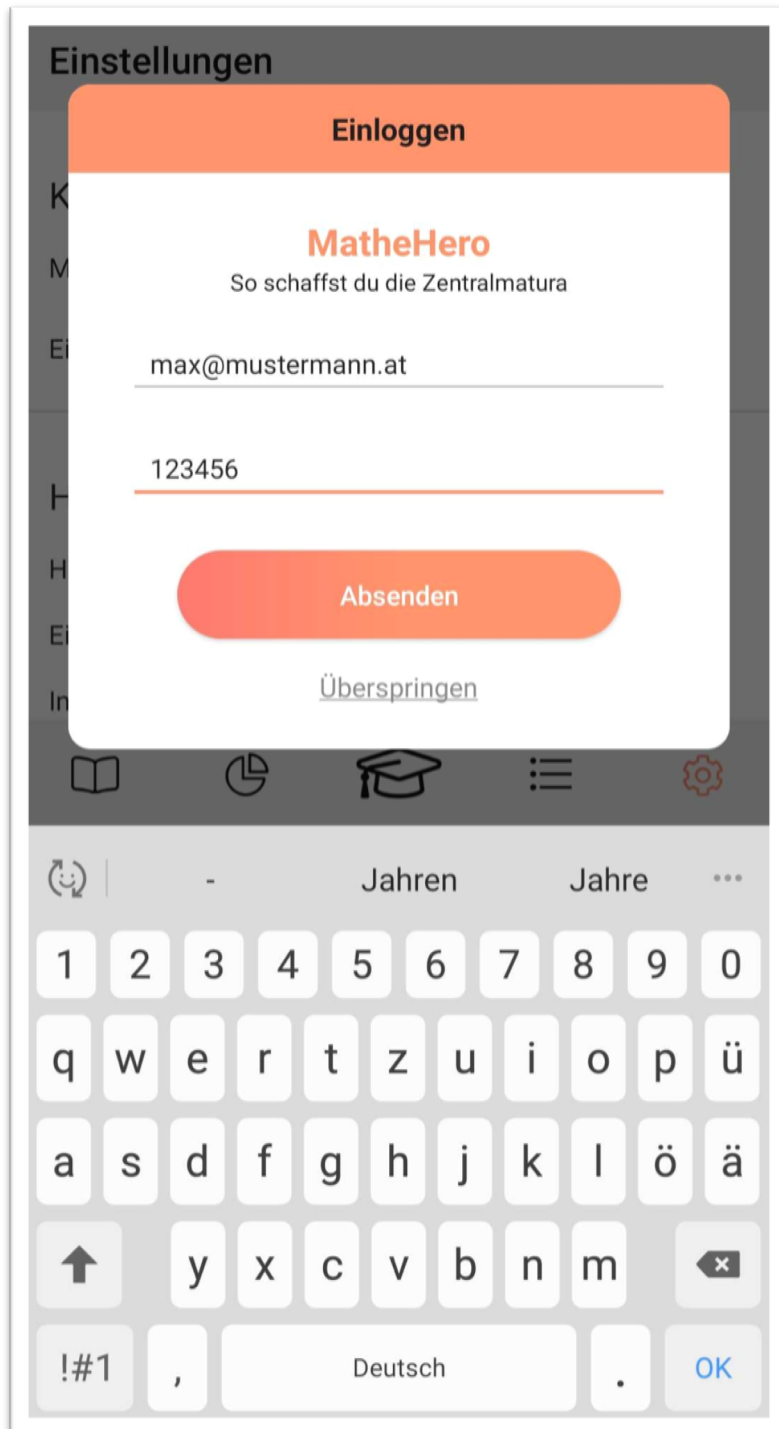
Einstellungen

Einloggen

MatheHero
So schaffst du die Zentralmatura

max@mustermann.at

123456

Absenden

Überspringen

- Jahren Jahre ···

1 2 3 4 5 6 7 8 9 0
q w e r t z u i o p ü
a s d f g h j k l ö ä
y x c v b n m
!#1 , Deutsch . OK